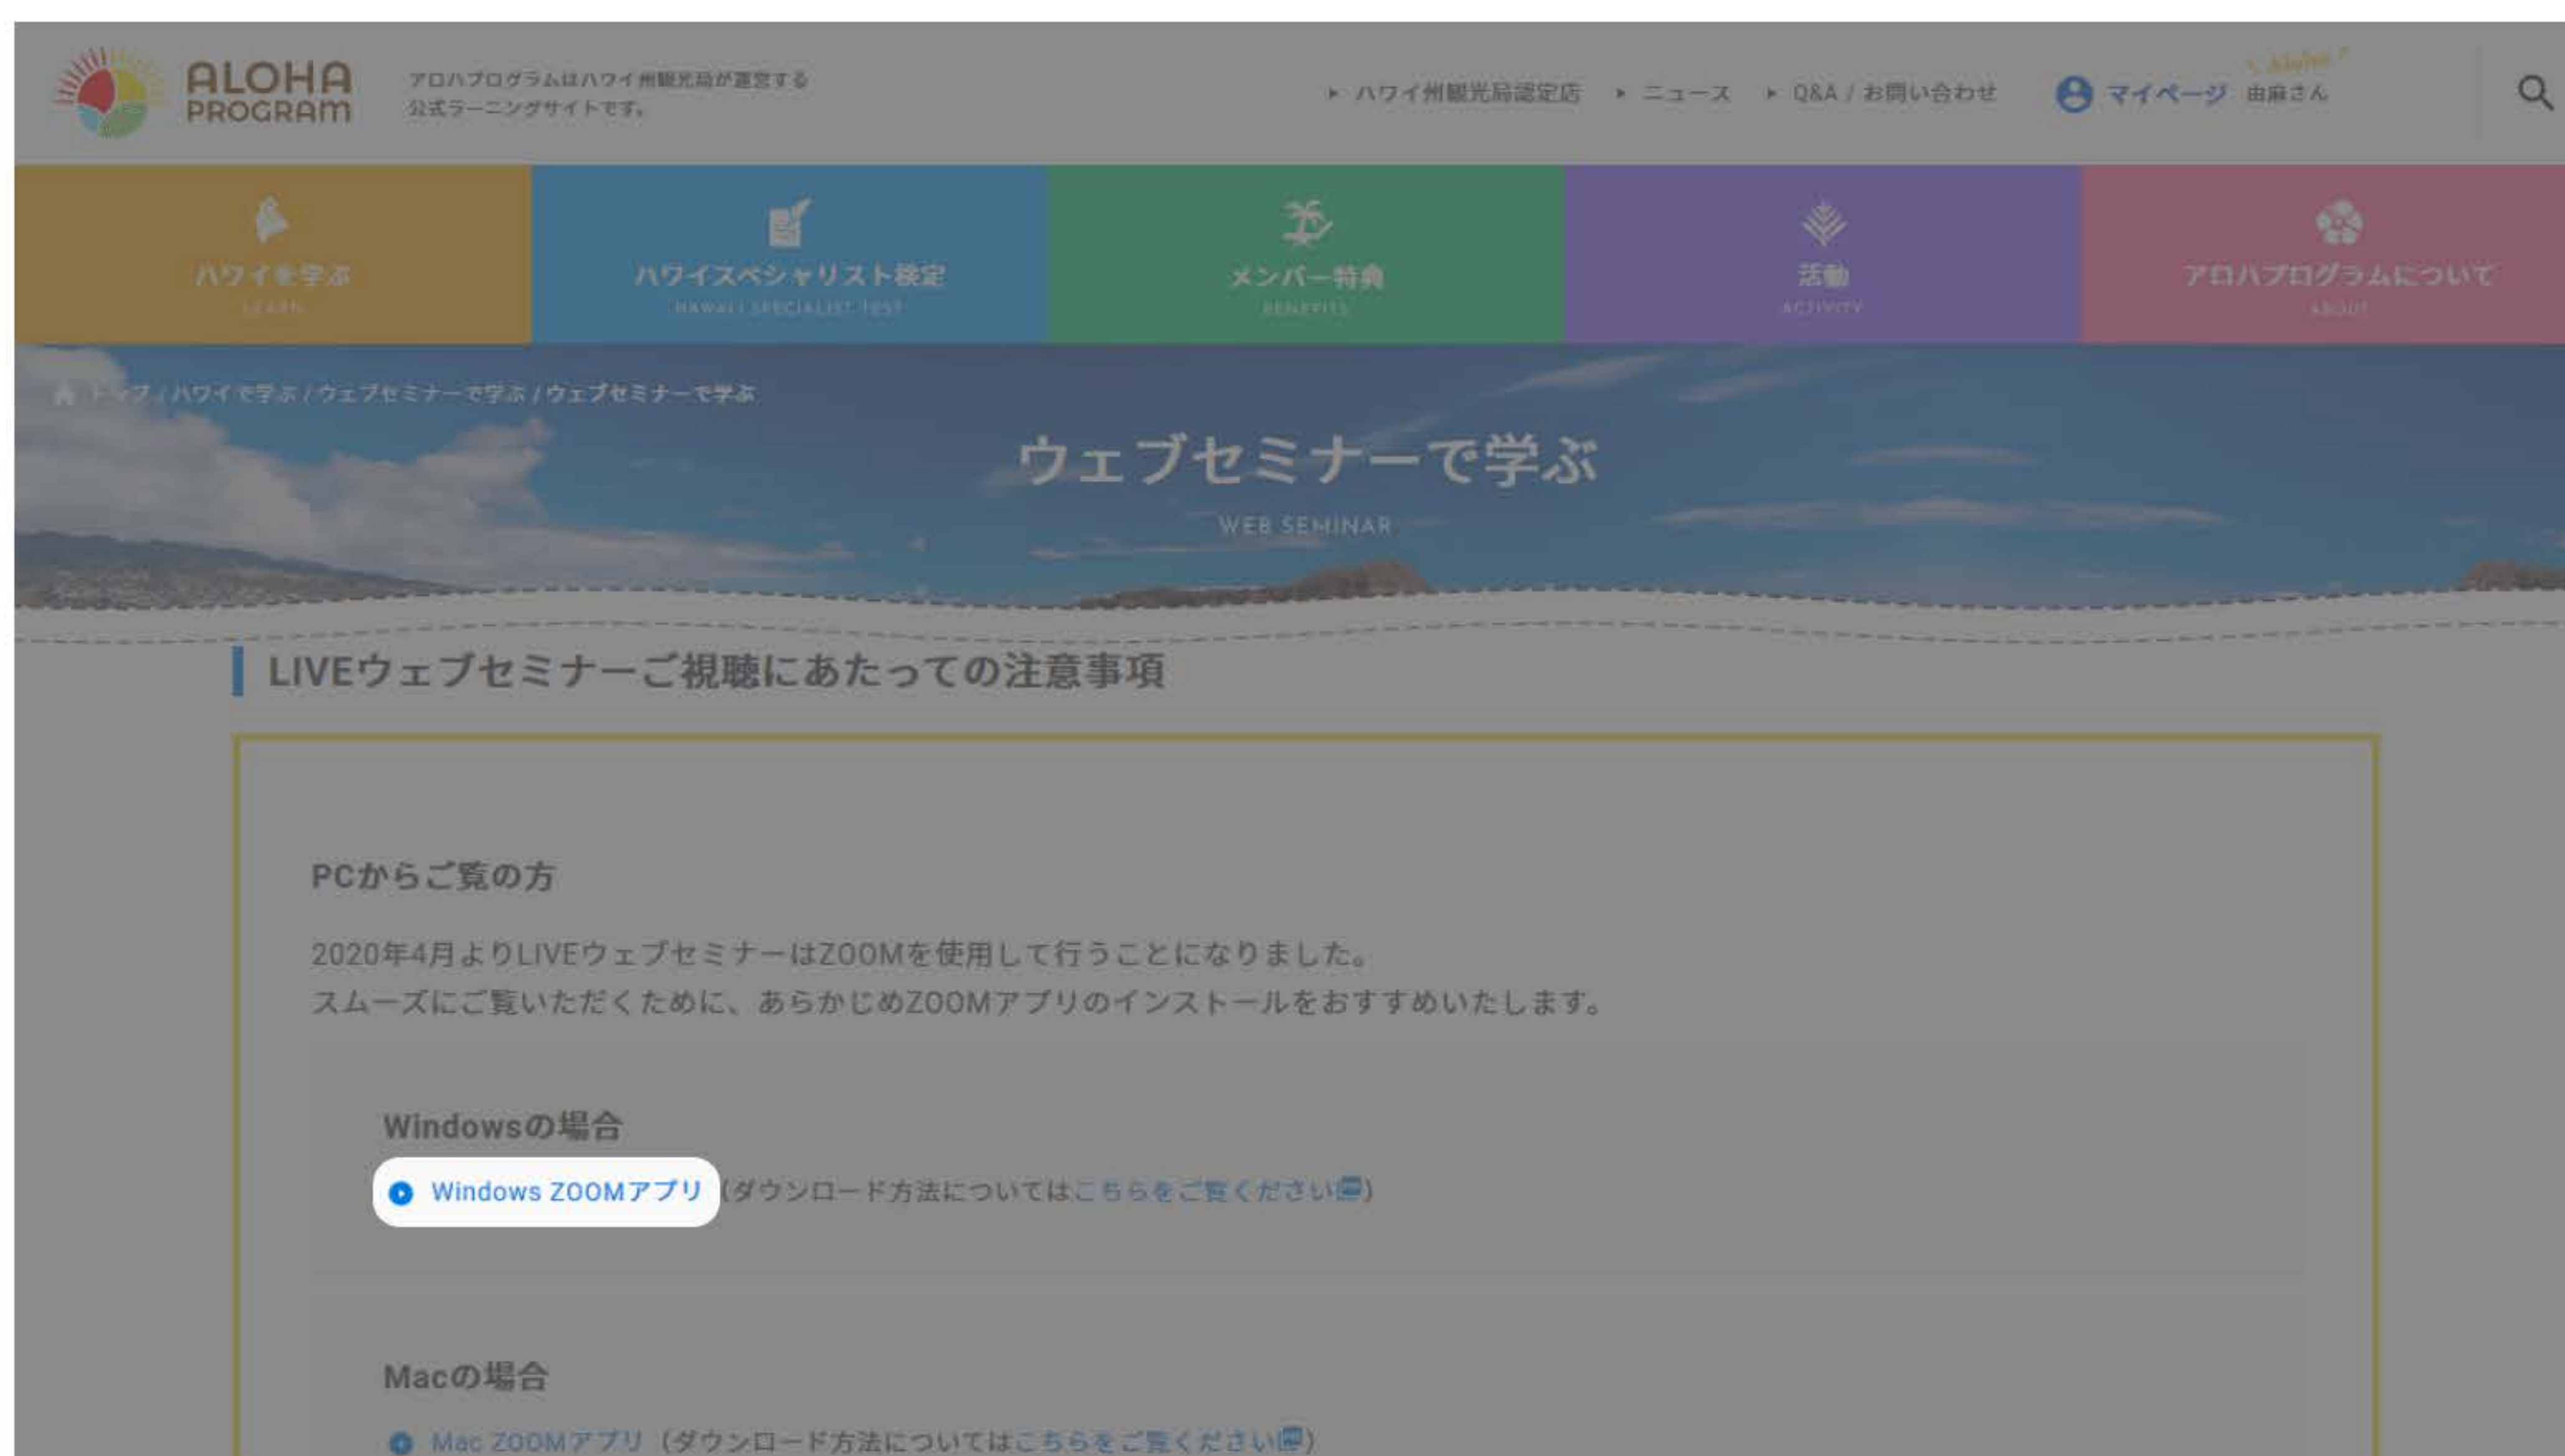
ALOHA PROGRAM
アロハプログラムはハワイ州観光局が運営する公式ラーニングサイトです。

ハワイ州観光局認定店　ニュース　Q&A / お問い合わせ　マイページ　Aloha 由麻さん

ハワイを学ぶ
LEARN
ハワイスペシャリスト検定
HAWAII SPECIALIST TEST
メンバー特典
BENEFITS
活動
ACTIVITY
アロハプログラムについて
ABOUT

トップ / ハワイで学ぶ / ウェブセミナーで学ぶ / ウェブセミナーで学ぶ

ウェブセミナーで学ぶ
WEB SEMINAR

LIVEウェブセミナーご視聴にあたっての注意事項

PCからご覧の方

2020年4月よりLIVEウェブセミナーはZOOMを使用して行うことになりました。
スムーズにご覧いただくために、あらかじめZOOMアプリのインストールをおすすめいたします。

Windowsの場合

Windows ZOOMアプリ（ダウンロード方法についてはこちらをご覧ください）

Macの場合

Mac ZOOMアプリ（ダウンロード方法についてはこちらをご覧ください）